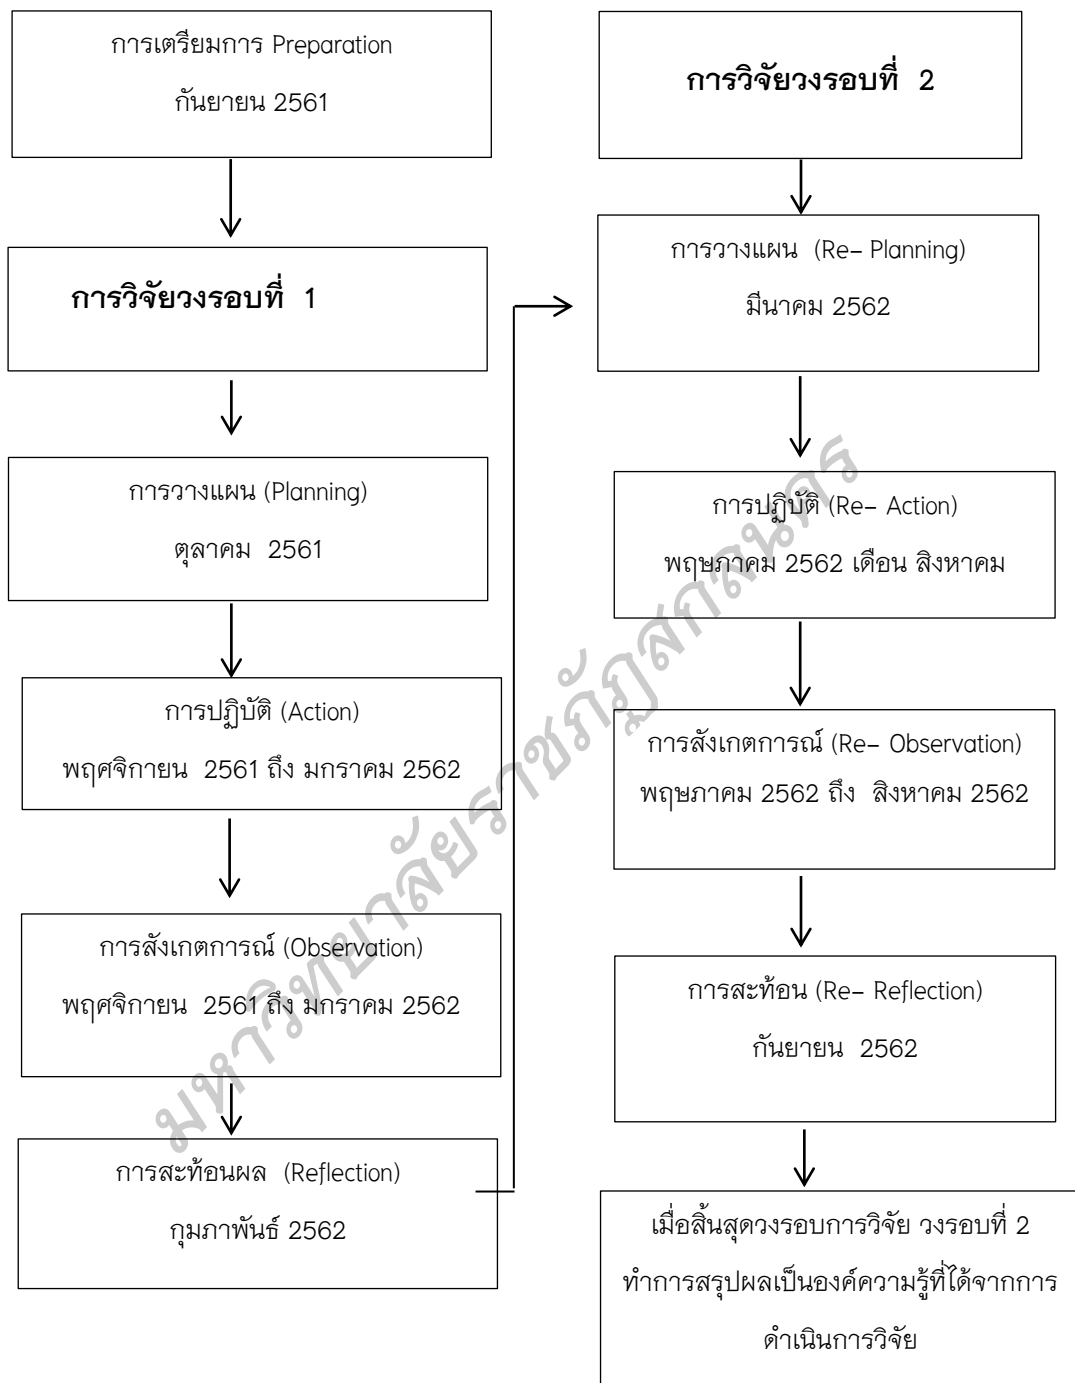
การเตรียมการ Preparation
กันยายน 2561

การวิจัยวงรอบที่ 1

การวางแผน (Planning)
ตุลาคม 2561

การปฏิบัติ (Action)
พฤศจิกายน 2561 ถึง มกราคม 2562

การสังเกตการณ์ (Observation)
พฤศจิกายน 2561 ถึง มกราคม 2562

การสะท้อนผล (Reflection)
กุมภาพันธ์ 2562

การวิจัยวงรอบที่ 2

การวางแผน (Re- Planning)
มีนาคม 2562

การปฏิบัติ (Re- Action)
พฤษภาคม 2562 เดือน สิงหาคม

การสังเกตการณ์ (Re- Observation)
พฤษภาคม 2562 ถึง สิงหาคม 2562

การสะท้อน (Re- Reflection)
กันยายน 2562

เมื่อสิ้นสุดวงรอบการวิจัย วงรอบที่ 2 ทำการสรุปผลเป็นองค์ความรู้ที่ได้จากการดำเนินการวิจัย

มหาวิทยาลัยราชภัฏสกลนคร